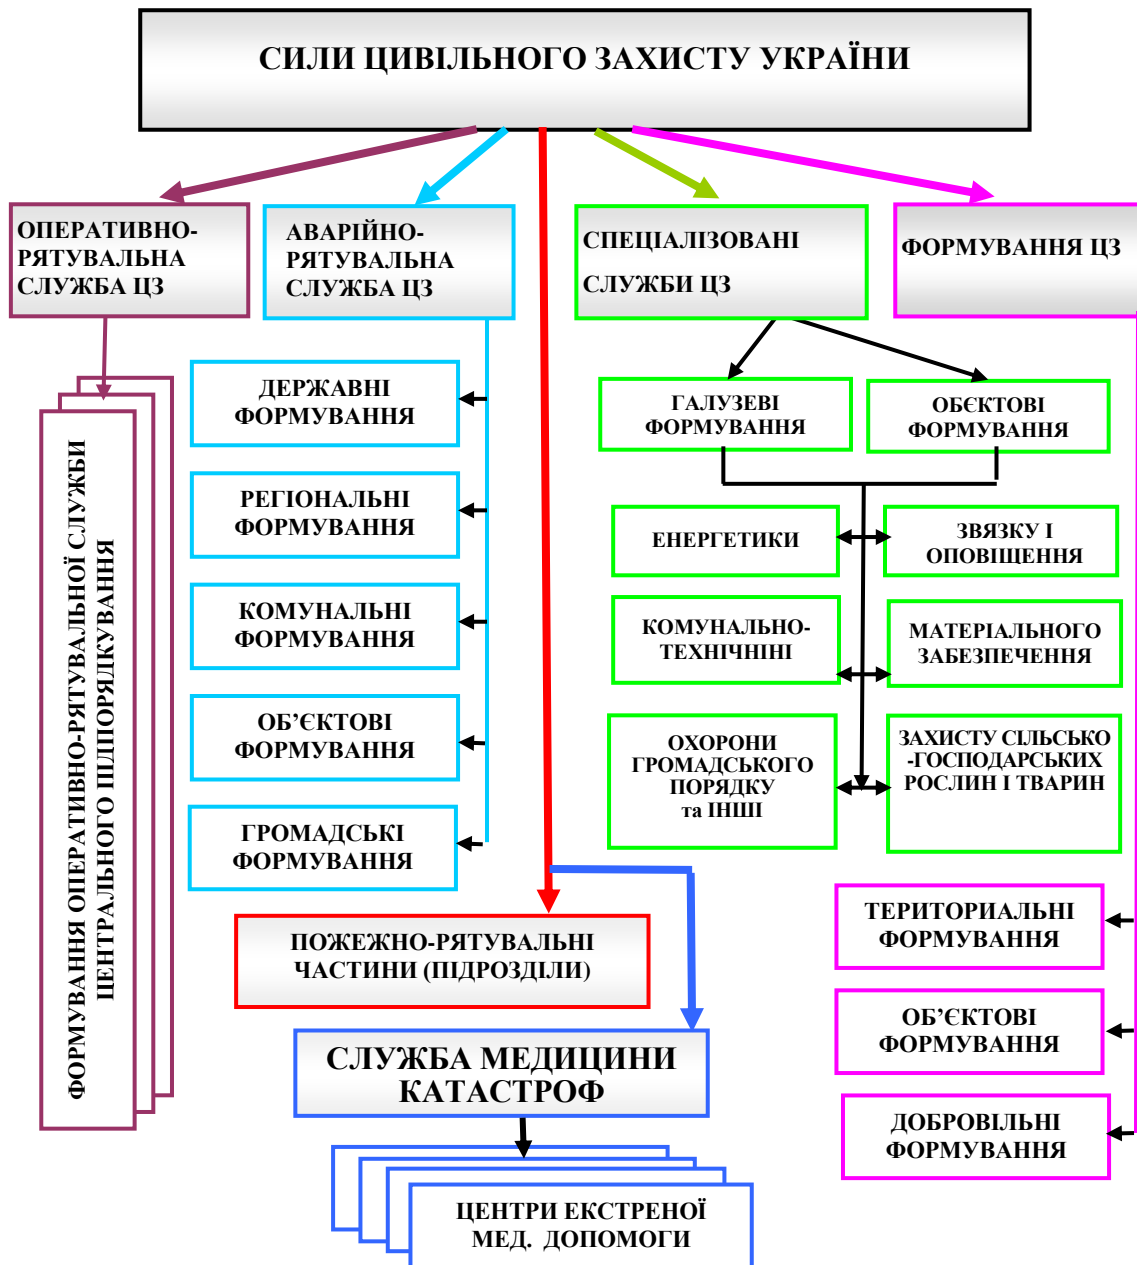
СИЛИ ЦИВІЛЬНОГО ЗАХИСТУ УКРАЇНИ

ОПЕРАТИВНО-РЯТУВАЛЬНА СЛУЖБА ЦЗ

АВАРІЙНО-РЯТУВАЛЬНА СЛУЖБА ЦЗ

СПЕЦІАЛІЗОВАНІ СЛУЖБИ ЦЗ

ФОРМУВАННЯ ЦЗ

ФОРМУВАННЯ ОПЕРАТИВНО-РЯТУВАЛЬНОЇ СЛУЖБИ ЦЕНТРАЛЬНОГО ПІДПОРЯДКУВАННЯ

ДЕРЖАВНІ ФОРМУВАННЯ

РЕГІОНАЛЬНІ ФОРМУВАННЯ

КОМУНАЛЬНІ ФОРМУВАННЯ

ОБ'ЄКТОВІ ФОРМУВАННЯ

ГРОМАДСЬКІ ФОРМУВАННЯ

ГАЛУЗЕВІ ФОРМУВАННЯ

ОБЄКТОВІ ФОРМУВАННЯ

ЕНЕРГЕТИКИ

ЗВЯЗКУ І ОПОВІЩЕННЯ

КОМУНАЛЬНО-ТЕХНІЧНІНІ

МАТЕРІАЛЬНОГО ЗАБЕЗПЕЧЕННЯ

ОХОРОНИ ГРОМАДСЬКОГО ПОРЯДКУ та ІНШІ

ЗАХИСТУ СІЛЬСЬКО -ГОСПОДАРСЬКИХ РОСЛИН І ТВАРИН

ТЕРИТОРИАЛЬНІ ФОРМУВАННЯ

ОБ'ЄКТОВІ ФОРМУВАННЯ

ДОБРОВІЛЬНІ ФОРМУВАННЯ

ПОЖЕЖНО-РЯТУВАЛЬНІ ЧАСТИНИ (ПІДРОЗДІЛИ)

СЛУЖБА МЕДИЦИНИ КАТАСТРОФ

ЦЕНТРИ ЕКСТРЕНОЇ МЕД. ДОПОМОГИ